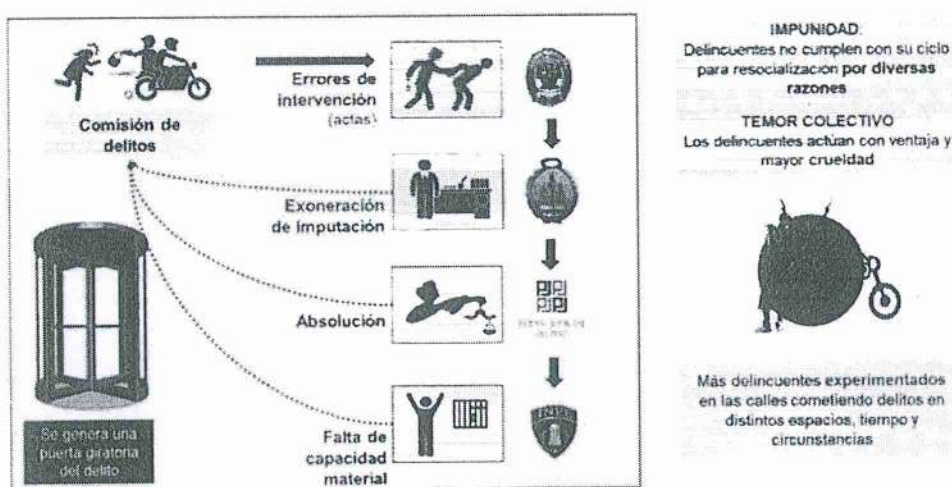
Comisión de delitos

Errores de intervención (actas)

Exoneración de imputación

Absolución

Falta de capacidad material

Se genera una puerta giratoria del delito

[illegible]

INPE

IMPUNIDAD:
Delincuentes no cumplen con su ciclo para resocialización por diversas razones

TEMOR COLECTIVO
Los delincuentes actúan con ventaja y mayor crueldad

Más delincuentes experimentados en las calles cometiendo delitos en distintos espacios, tiempo y circunstancias